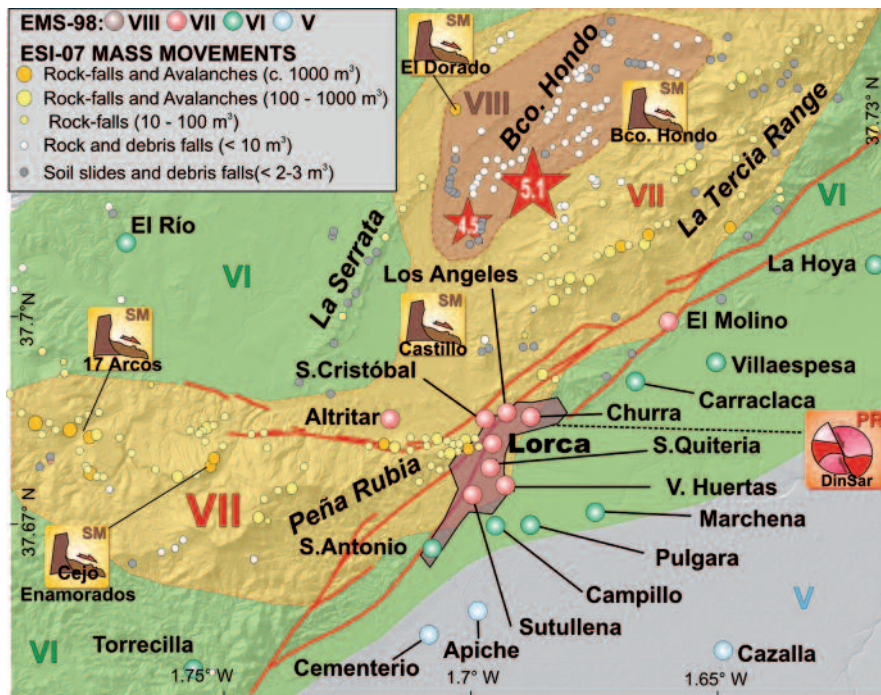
EMS-98: VIII VII VI V
ESI-07 MASS MOVEMENTS
Rock-falls and Avalanches (c. 1000 m$^3$)
Rock-falls and Avalanches (100 - 1000 m$^3$)
Rock-falls (10 - 100 m$^3$)
Rock and debris falls (< 10 m$^3$)
Soil slides and debris falls(< 2-3 m$^3$)

SM
El Dorado
Bco. Hondo
SM
Bco. Hondo
37.73° N
VIII
5.1
4.5
VII
La Tercia Range
VI
El Río
VI
La Serrata
Los Angeles
La Hoya
37.7° N
SM
17 Arcos
SM
Castillo
El Molino
Villaespesa
S.Cristóbal
Carraclaca
Altritar
Churra
Lorca
PR
S.Quiteria
DinSar
V. Huertas
VII
Peña Rubia
37.67° N
SM
Cejo
Enamorados
Marchena
S.Antonio
Pulgara
Campillo
V
Sutullena
VI
Torrecilla
Apiche
Cementerio
Cazalla
1.75° W
1.7° W
1.65° W